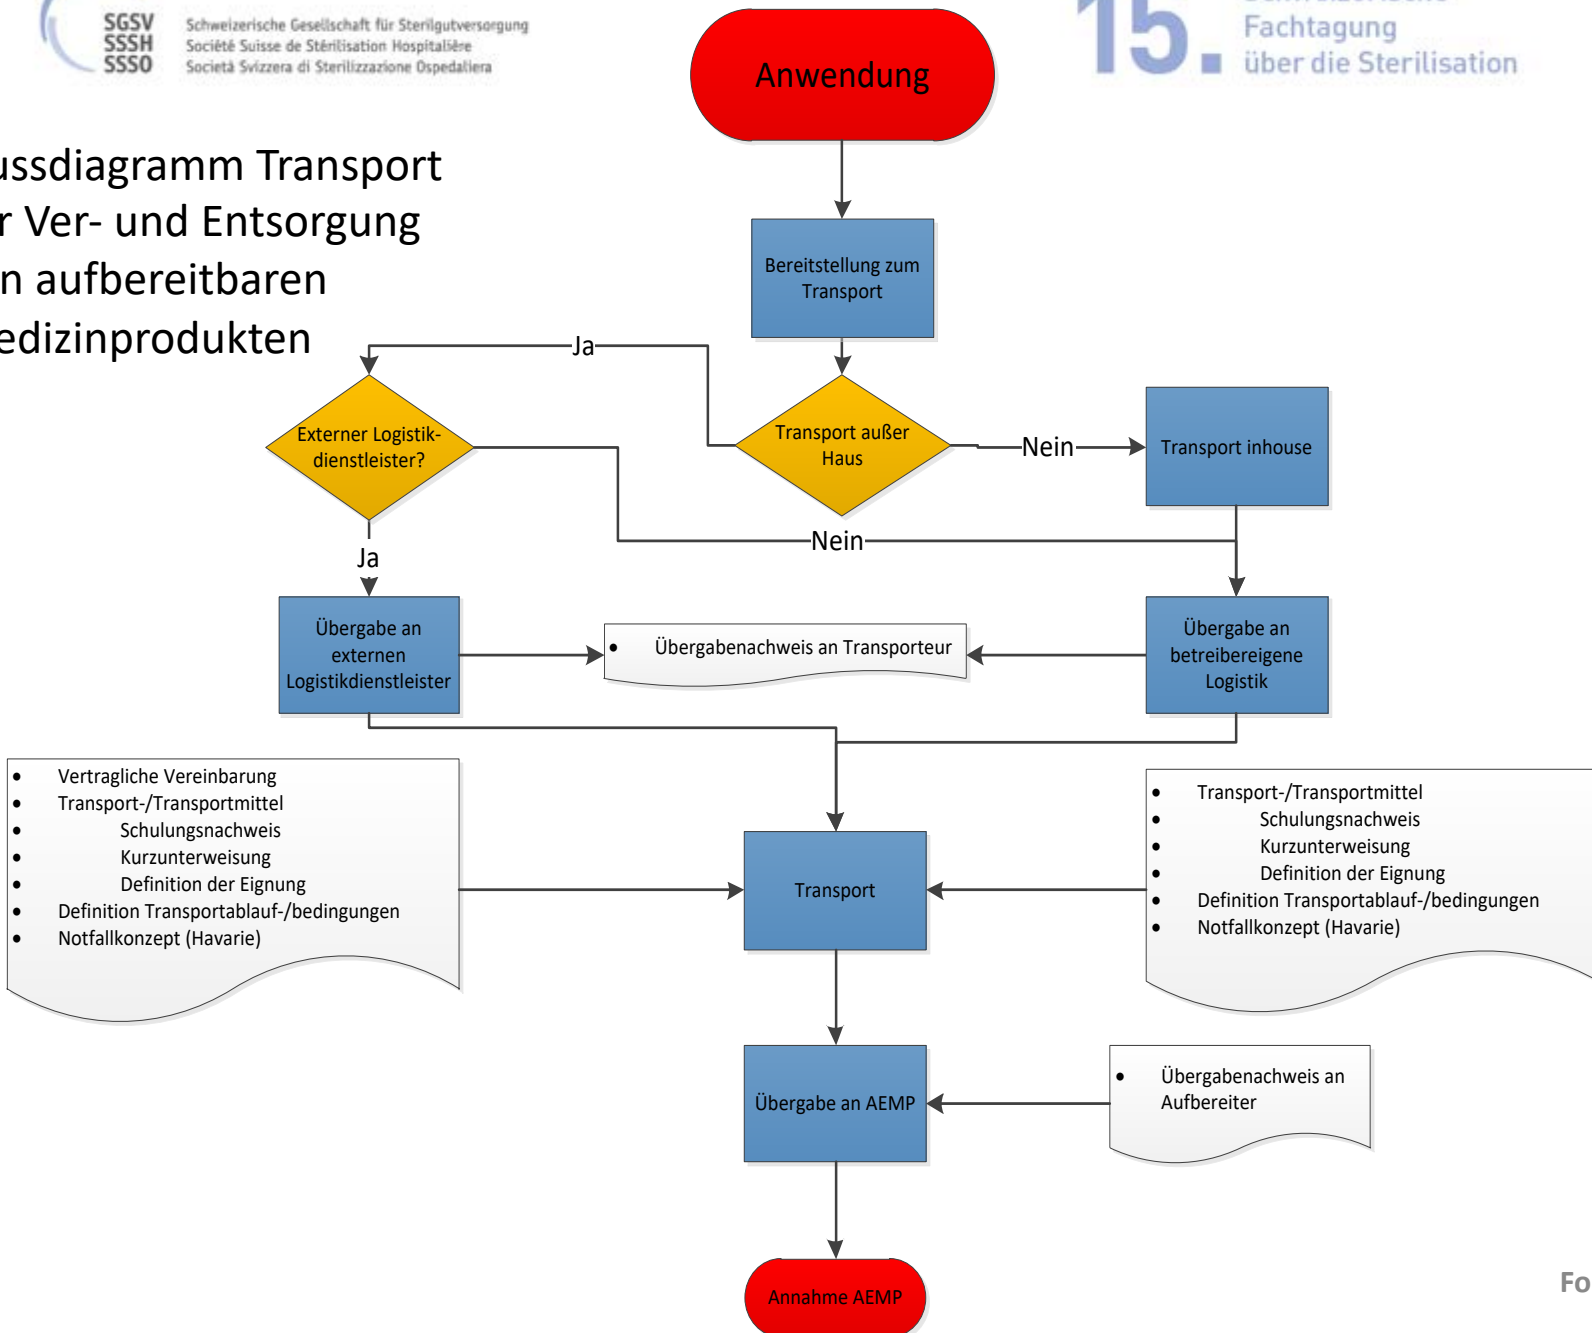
SGSV
SSSH
SSSO
Schweizerische Gesellschaft für Sterilgutversorgung
Société Suisse de Stérilisation Hospitalière
Società Svizzera di Sterilizzazione Ospedaliera

15. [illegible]
Fachtagung
über die Sterilisation

ussdiagramm Transport
r Ver- und Entsorgung
n aufbereitbaren
edizinprodukten

Anwendung

Bereitstellung zum Transport

Transport außer Haus

Ja

Nein

Transport inhouse

Externer Logistikdienstleister?

Nein

Ja

Übergabe an externen Logistikdienstleister

• Übergabenachweis an Transporteur

Übergabe an betreibereigene Logistik

• Vertragliche Vereinbarung
• Transport-/Transportmittel
• Schulungsnachweis
• Kurzunterweisung
• Definition der Eignung
• Definition Transportablauf-/bedingungen
• Notfallkonzept (Havarie)

Transport

• Transport-/Transportmittel
• Schulungsnachweis
• Kurzunterweisung
• Definition der Eignung
• Definition Transportablauf-/bedingungen
• Notfallkonzept (Havarie)

Übergabe an AEMP

• Übergabenachweis an Aufbereiter

Annahme AEMP

Fo